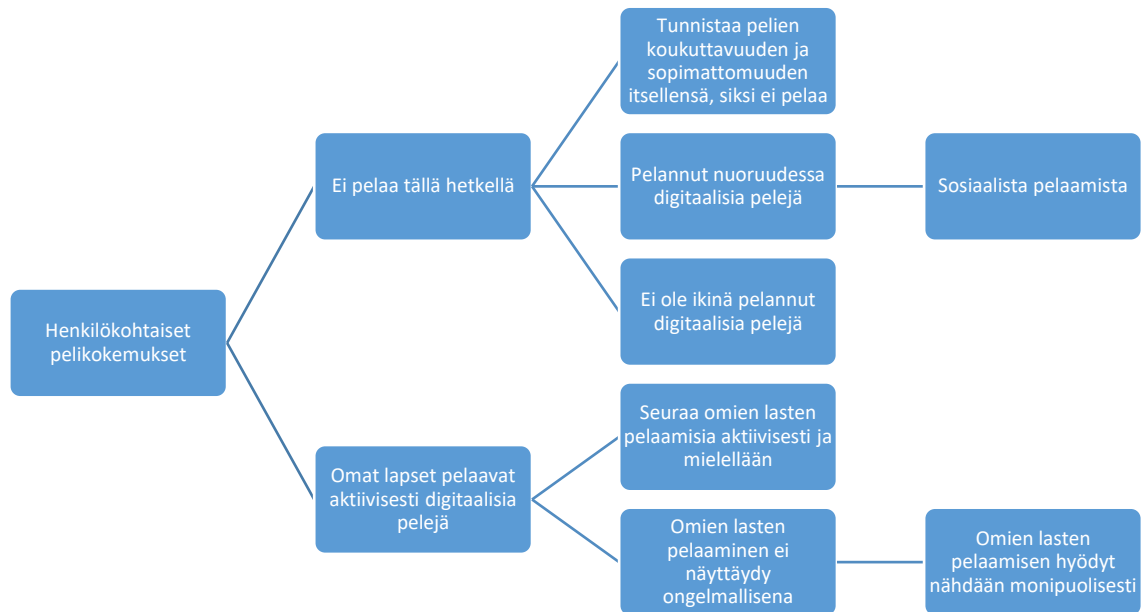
Henkilökohtaiset pelikokemukset

Ei pelaa tällä hetkellä

Tunnistaa pelien koukuttavuuden ja sopimattomuuden itsellensä, siksi ei pelaa

Pelannut nuoruudessa digitaalisia pelejä

Sosiaalista pelaamista

Ei ole ikinä pelannut digitaalisia pelejä

Omat lapset pelaavat aktiivisesti digitaalisia pelejä

Seuraa omien lasten pelaamisia aktiivisesti ja mielellään

Omien lasten pelaaminen ei näyttäydy ongelmallisena

Omien lasten pelaamisen hyödyt nähdään monipuolisesti